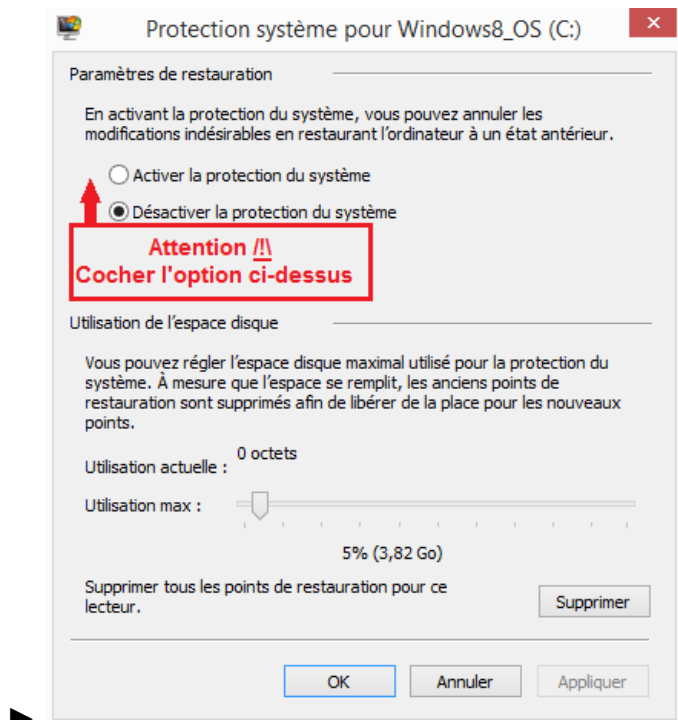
Protection système pour Windows8_OS (C:)

Paramètres de restauration

En activant la protection du système, vous pouvez annuler les modifications indésirables en restaurant l'ordinateur à un état antérieur.

Activer la protection du système

Désactiver la protection du système

Attention /!\
Cocher l'option ci-dessus

Utilisation de l'espace disque

Vous pouvez régler l'espace disque maximal utilisé pour la protection du système. À mesure que l'espace se remplit, les anciens points de restauration sont supprimés afin de libérer de la place pour les nouveaux points.

Utilisation actuelle : 0 octets

Utilisation max :

5% (3,82 Go)

Supprimer tous les points de restauration pour ce lecteur.

Supprimer

OK Annuler Appliquer